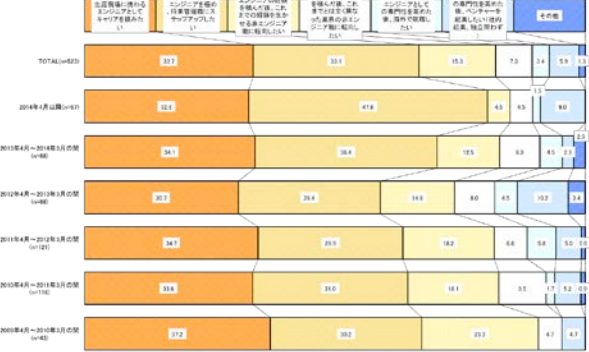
生産現場に携わるエンジニアとしてキャリアを積みたい

エンジニアを極め、将来管理職にステップアップしたい

を積んだ後、これまでの経験を生かせる他エンジニア職に転職したい

を積んだ後、これまでとは全く異なった業界の他エンジニア職に転職したい

エンジニアとしての専門性を高めた後、海外で就職したい

の専門性を高めた後、ベンチャーを起業したい・社内起業、独立問わず

その他

TOTAL(n=523)

33.7

33.1

15.3

7.3

3.4

5.9

1.3

2014年4月以降

32.8

47.8

4.5

4.5

1.5

9.0

2013年4月～2014年3月の間 (n=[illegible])

34.1

38.4

12.5

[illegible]

4.5

2.3

2.3

2012年4月～2013年3月の間 (n=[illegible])

30.7

29.4

14.8

8.0

4.5

10.2

2.4

2011年4月～2012年3月の間 (n=121)

34.7

29.1

18.2

5.8

5.8

5.0

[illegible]

2010年4月～2011年3月の間 (n=116)

33.6

31.0

19.1

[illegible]

1.7

5.2

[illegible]

2009年4月～2010年3月の間 (n=43)

37.2

30.2

23.3

4.7

4.7